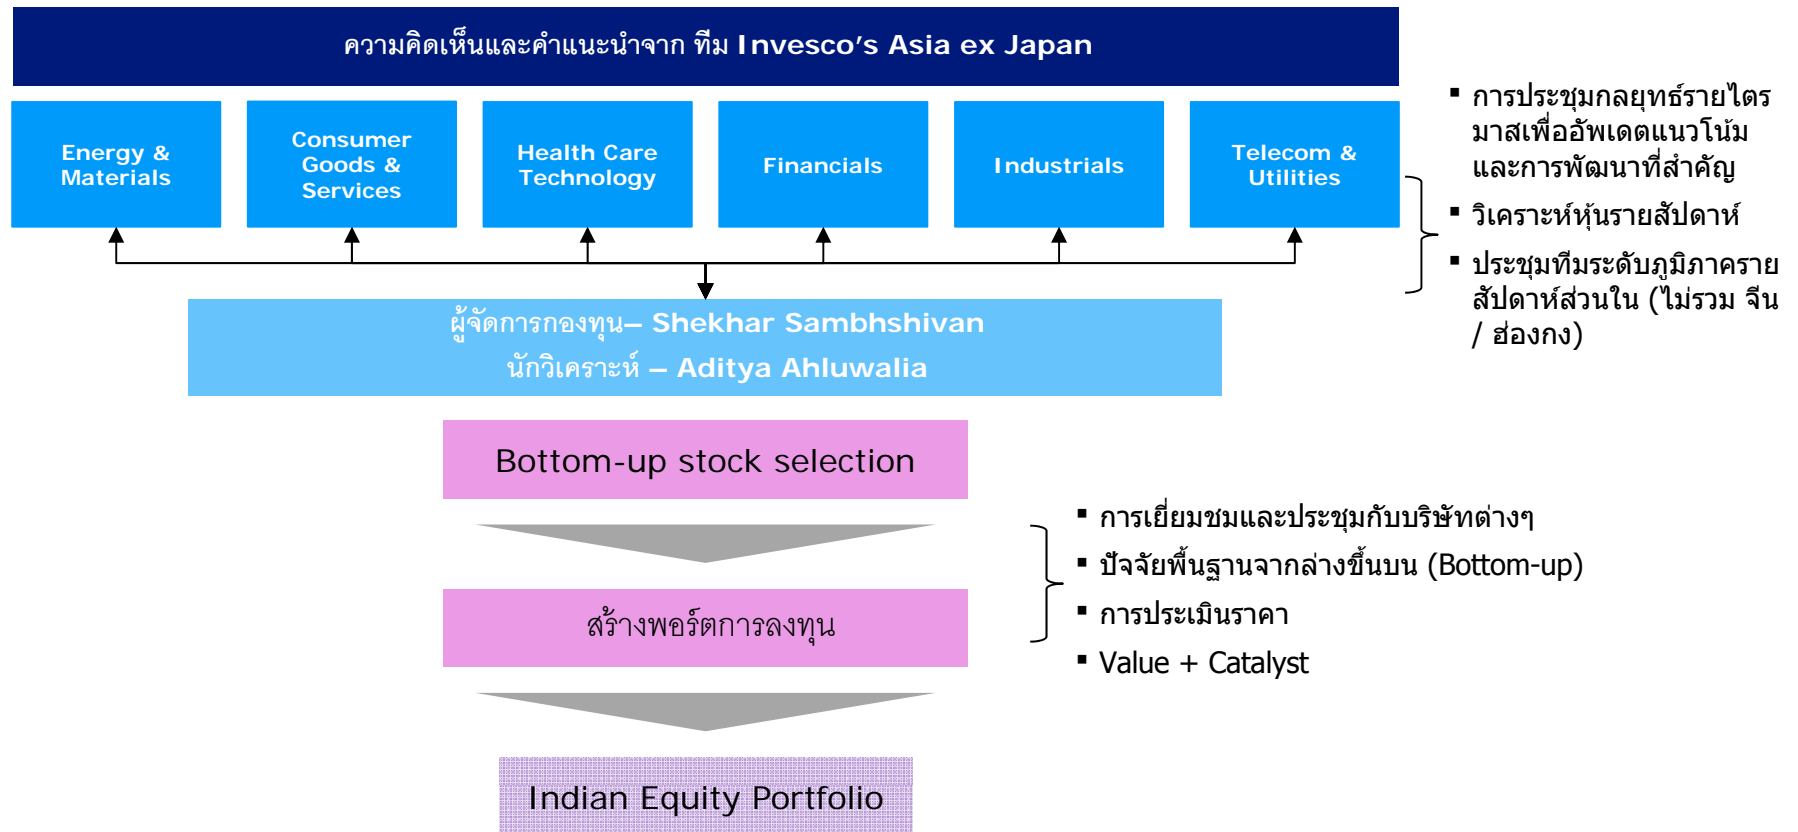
ความคิดเห็นและคำแนะนำจาก ทีม Invesco's Asia ex Japan

Energy & Materials

Consumer Goods & Services

Health Care Technology

Financials

Industrials

Telecom & Utilities

▪ การประชุมกลยุทธ์รายไตรมาสเพื่ออัพเดตแนวโน้มและการพัฒนาที่สำคัญ

▪ วิเคราะห์หุ้นรายสัปดาห์

▪ ประชุมทีมระดับภูมิภาครายสัปดาห์ส่วนใน (ไม่รวม จีน / ฮ่องกง)

ผู้จัดการกองทุน– Shekhar Sambhshivan
นักวิเคราะห์ – Aditya Ahluwalia

Bottom-up stock selection

สร้างพอร์ตการลงทุน

Indian Equity Portfolio

▪ การเยี่ยมชมและประชุมกับบริษัทต่างๆ

▪ ปัจจัยพื้นฐานจากล่างขึ้นบน (Bottom-up)

▪ การประเมินราคา

▪ Value + Catalyst